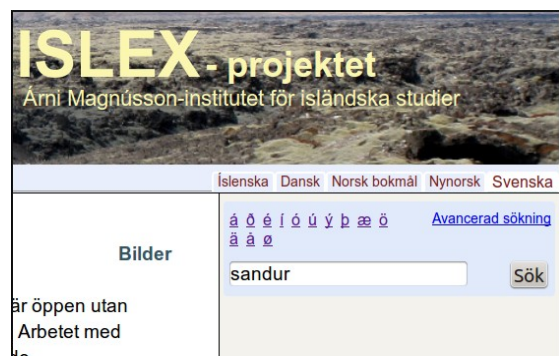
ISLEX - projektet
Árni Magnússon-institutet för isländska studier

Íslenska Dansk Norsk bokmål Nynorsk Svenska

Bilder

är öppen utan
Arbetet med
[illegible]

á ð é í ó ú ý þ æ ö
ä å ø

Avancerad sökning

sandur

Sök